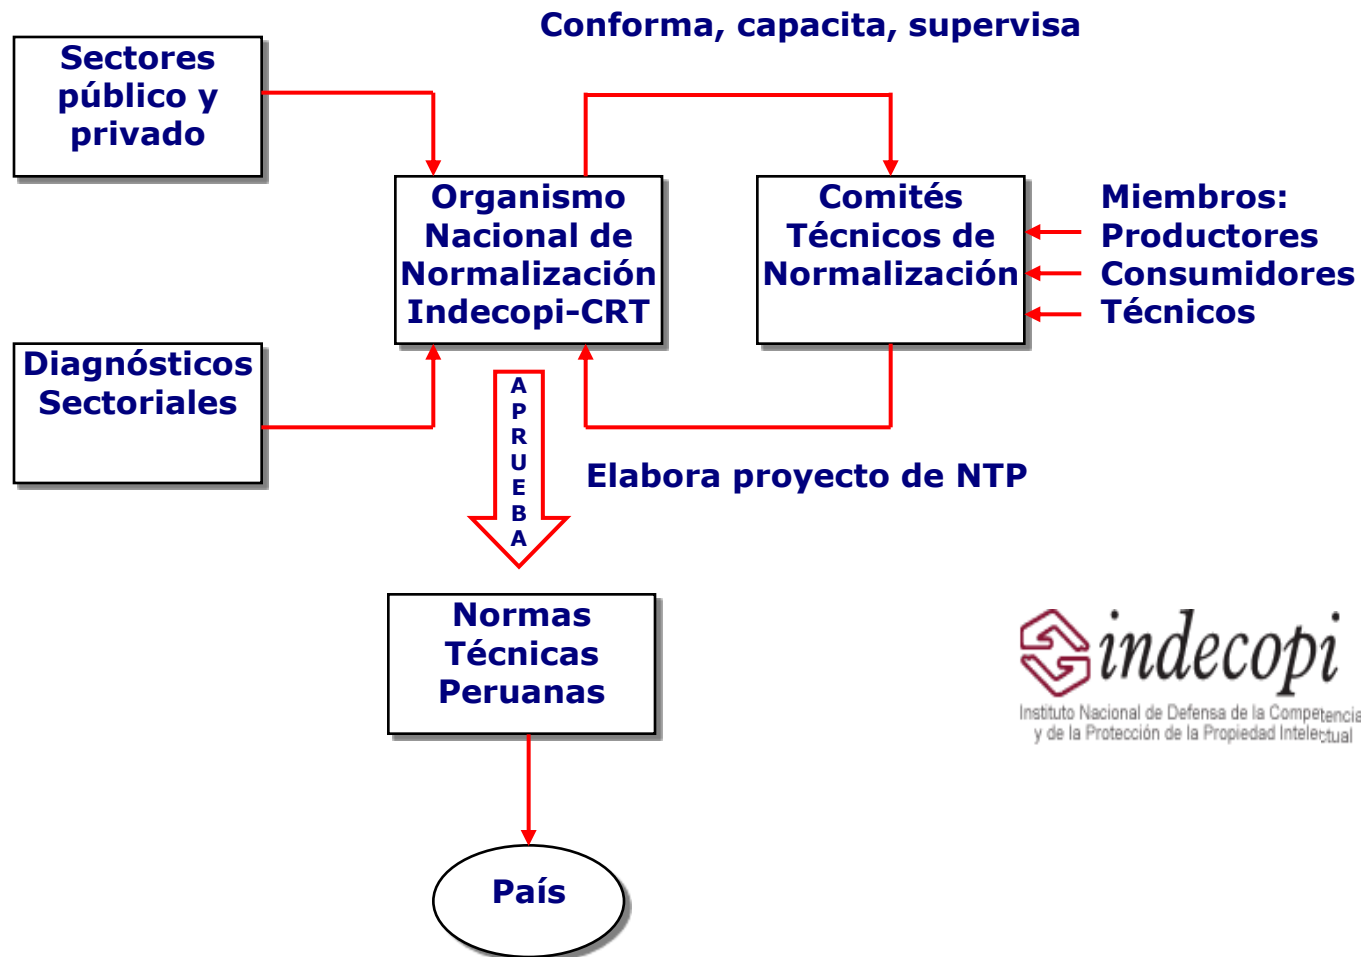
Conforma, capacita, supervisa

Sectores público y privado

Organismo Nacional de Normalización Indecopi-CRT

Comités Técnicos de Normalización

Miembros:
Productores
Consumidores
Técnicos

Diagnósticos Sectoriales

APRUEBA

Elabora proyecto de NTP

Normas Técnicas Peruanas

País

indecopi
Instituto Nacional de Defensa de la Competencia y de la Protección de la Propiedad Intelectual